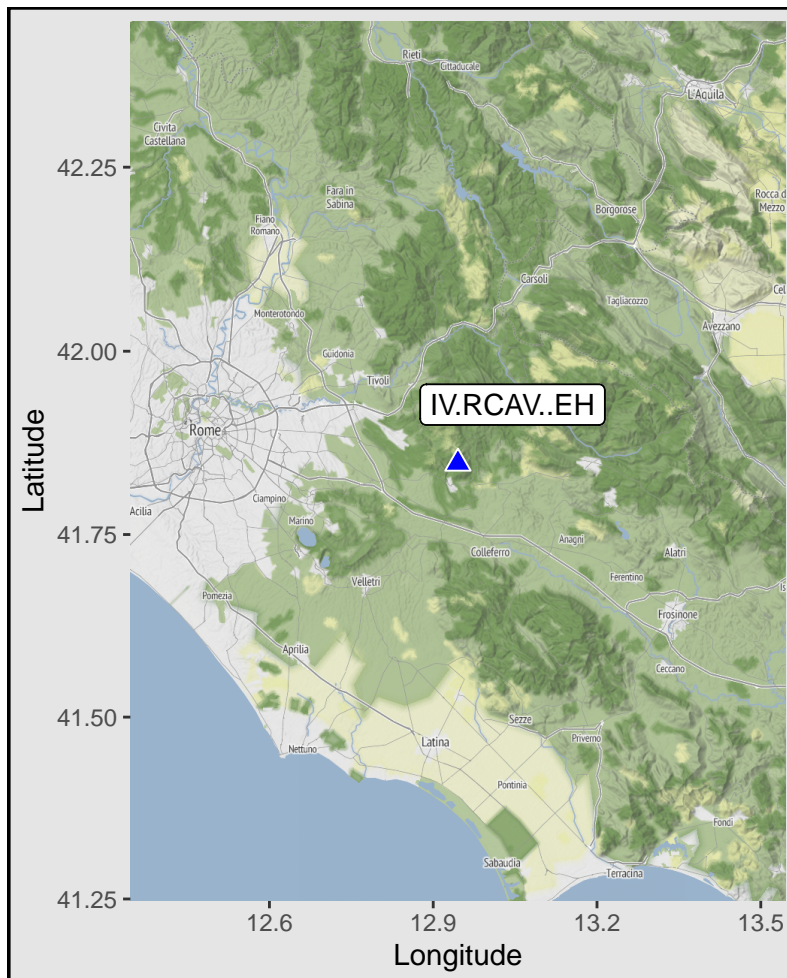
Rieti
Cittaducale
L'Aquila
Civita Castellana
Fara in Sabina
Rocca di Mezzo
Borgorose
Fiano Romano
Carsoli
Tagliacozzo
Monterotondo
Avezzano
Guidonia
Tivoli
IV.RCAV..EH
Rome
Ciampino
Acilia
Marino
Colleferro
Anagni
Alatri
Velletri
Ferentino
Pomezia
Frosinone
Aprilia
Ceccano
Sezze
Priverno
Latina
Nettuno
Pontinia
Fondi
Sabaudia
Terracina

42.25
42.00
41.75
41.50
41.25
Latitude
12.6
12.9
13.2
13.5
Longitude